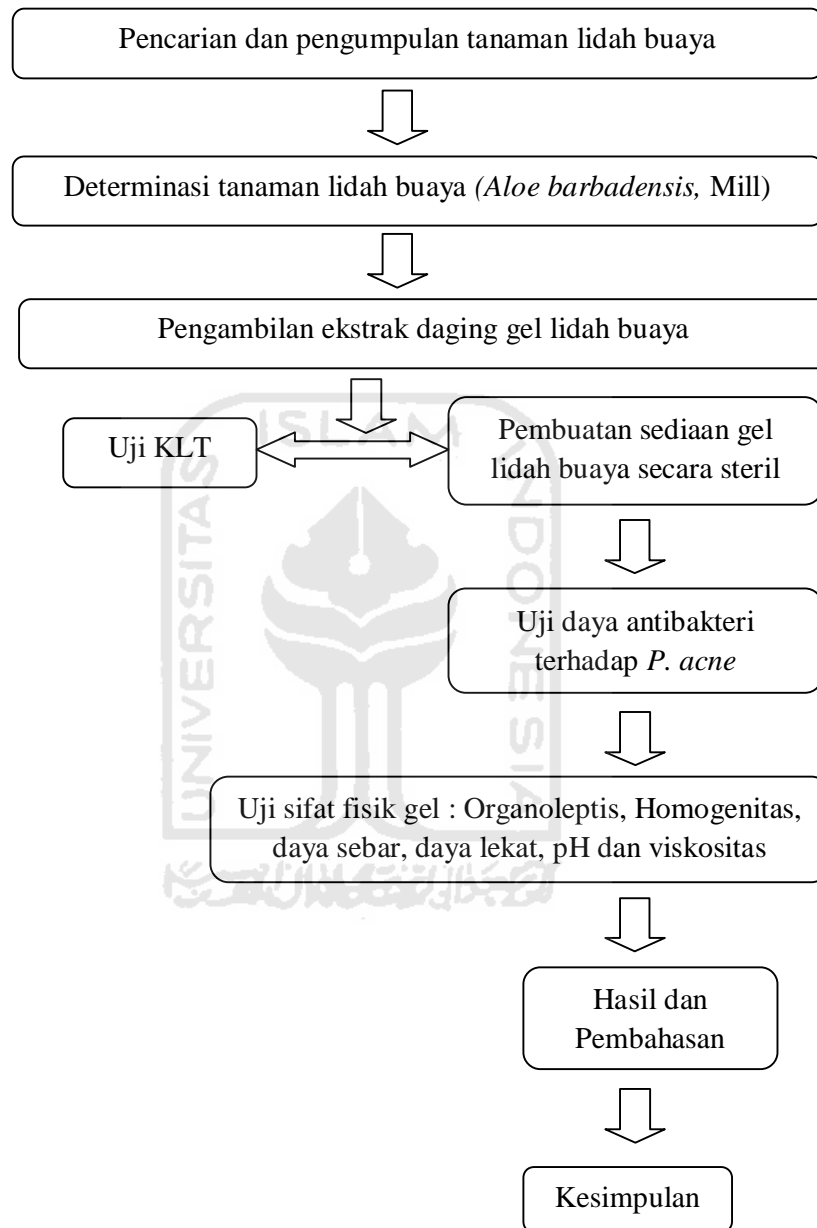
Pencarian dan pengumpulan tanaman lidah buaya

Determinasi tanaman lidah buaya (Aloe barbadensis, Mill)

Pengambilan ekstrak daging gel lidah buaya

Uji KLT

Pembuatan sediaan gel lidah buaya secara steril

Uji daya antibakteri terhadap P. acne

Uji sifat fisik gel : Organoleptis, Homogenitas, daya sebar, daya lekat, pH dan viskositas

Hasil dan Pembahasan

Kesimpulan